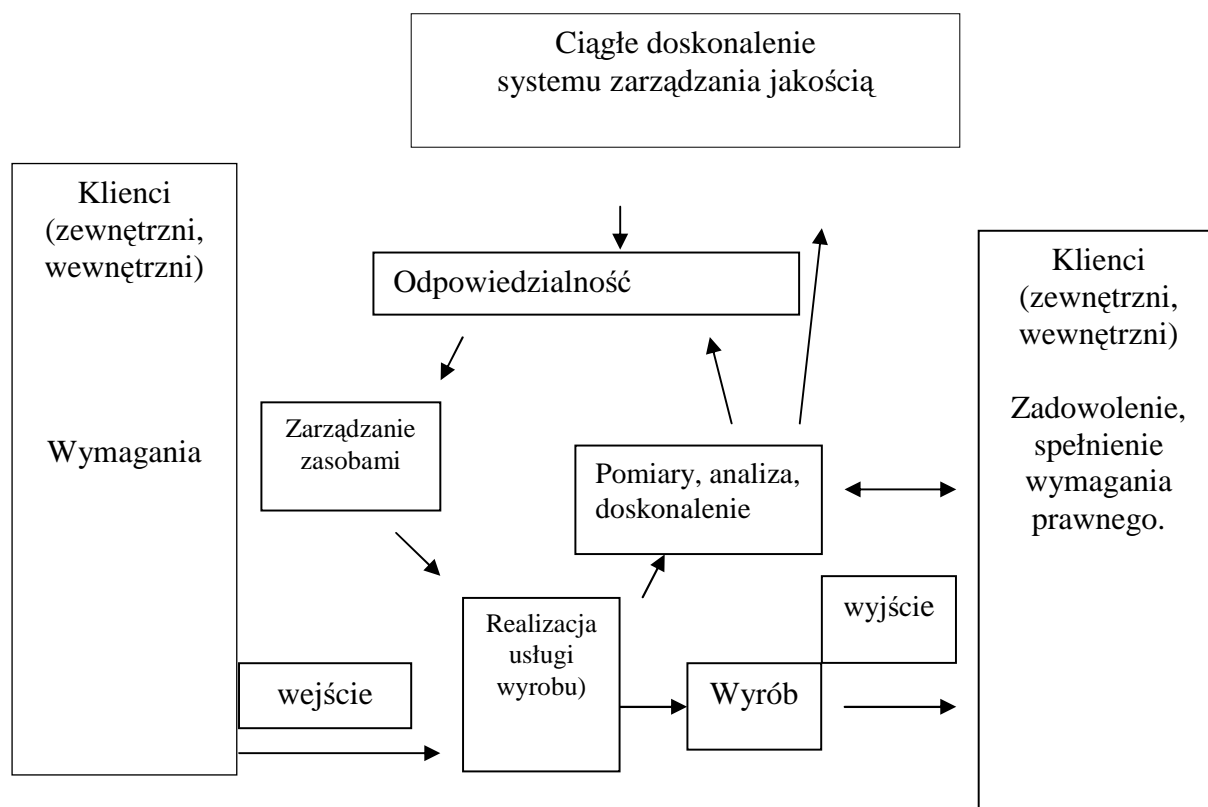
Ciągłe doskonalenie systemu zarządzania jakością

Klienci (zewnętrzni, wewnętrzni)

Wymagania

Odpowiedzialność

Zarządzanie zasobami

Pomiary, analiza, doskonalenie

Klienci (zewnętrzni, wewnętrzni)

Zadowolenie, spełnienie wymagania prawnego.

Realizacja usługi wyrobu)

wyjście

wejście

Wyrób